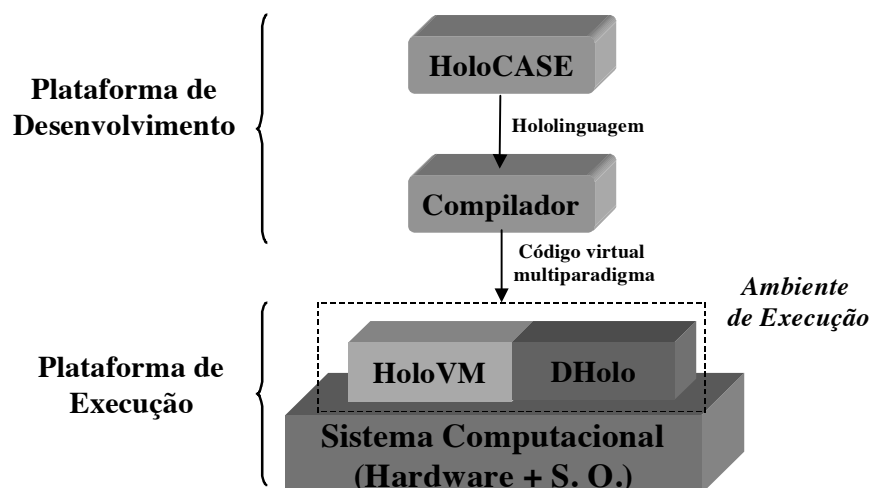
Plataforma de Desenvolvimento

HoloCASE

Hololinguagem

Compilador

Código virtual multiparadigma

Ambiente de Execução

Plataforma de Execução

HoloVM

DHolo

Sistema Computacional (Hardware + S. O.)